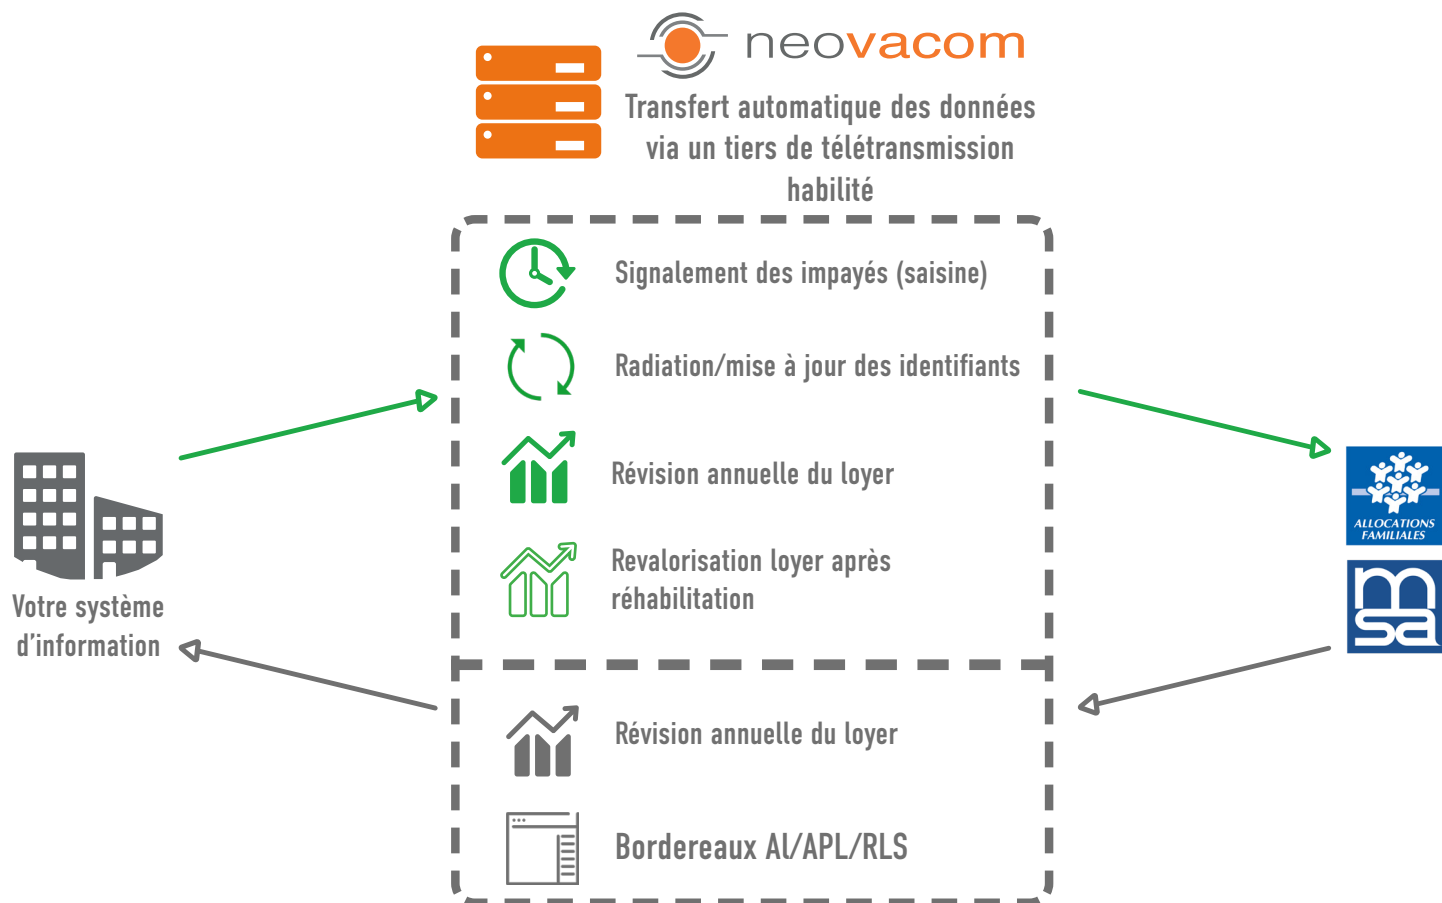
neovacom

Transfert automatique des données via un tiers de télétransmission habilité

Signalement des impayés (saisine)

Radiation/mise à jour des identifiants

Révision annuelle du loyer

Revalorisation loyer après réhabilitation

Votre système d'information

ALLOCATIONS FAMILIALES

msa

Révision annuelle du loyer

Bordereaux Al/APL/RLS